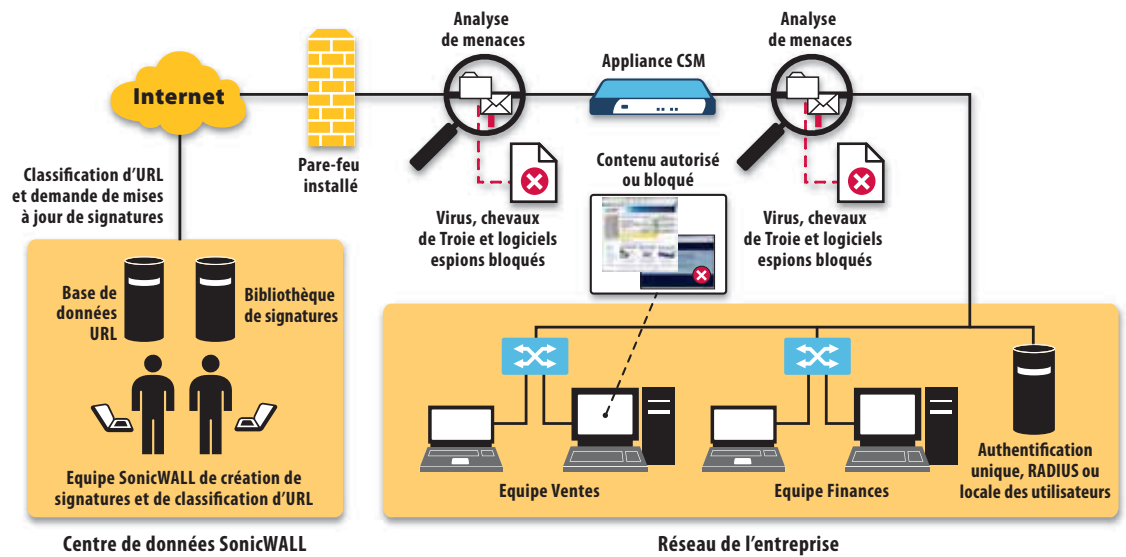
Internet

Pare-feu installé

Analyse de menaces

Appliance CSM

Analyse de menaces

Classification d'URL et demande de mises à jour de signatures

Contenu autorisé ou bloqué

Virus, chevaux de Troie et logiciels espions bloqués

Virus, chevaux de Troie et logiciels espions bloqués

Base de données URL

Bibliothèque de signatures

Equipe SonicWALL de création de signatures et de classification d'URL

Centre de données SonicWALL

Equipe Ventes

Equipe Finances

Authentification unique, RADIUS ou locale des utilisateurs

Réseau de l'entreprise